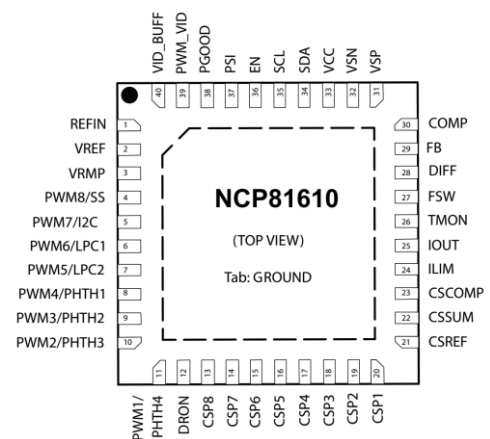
VID_BUFF PWM_VID PGOOD PSI EN SCL SDA VCC VSN VSP

40 39 38 37 36 35 34 33 32 31

REFIN 1
VREF 2
VRMP 3
PWM8/SS 4
PWM7/I2C 5
PWM6/LPC1 6
PWM5/LPC2 7
PWM4/PHTH1 8
PWM3/PHTH2 9
PWM2/PHTH3 10

NCP81610

(TOP VIEW)

Tab: GROUND

30 COMP
29 FB
28 DIFF
27 FSW
26 TMON
25 IOUT
24 ILIM
23 CSCOMP
22 CSSUM
21 CSREF

11 12 13 14 15 16 17 18 19 20

PWM1/PHTH4 DRON CSP8 CSP7 CSP6 CSP5 CSP4 CSP3 CSP2 CSP1